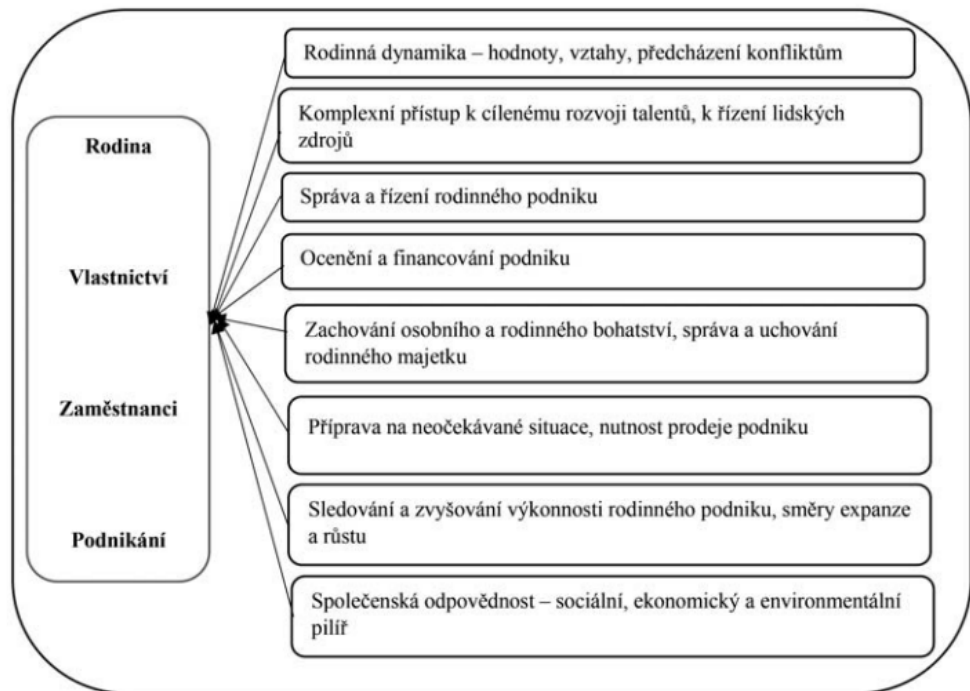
Rodina

Vlastnictví

Zaměstnanci

Podnikání

Rodinná dynamika – hodnoty, vztahy, předcházení konfliktům

Komplexní přístup k cílenému rozvoji talentů, k řízení lidských zdrojů

Správa a řízení rodinného podniku

Ocenění a financování podniku

Zachování osobního a rodinného bohatství, správa a uchování rodinného majetku

Příprava na neočekávané situace, nutnost prodeje podniku

Sledování a zvyšování výkonnosti rodinného podniku, směry expanze a růstu

Společenská odpovědnost – sociální, ekonomický a environmentální pilíř